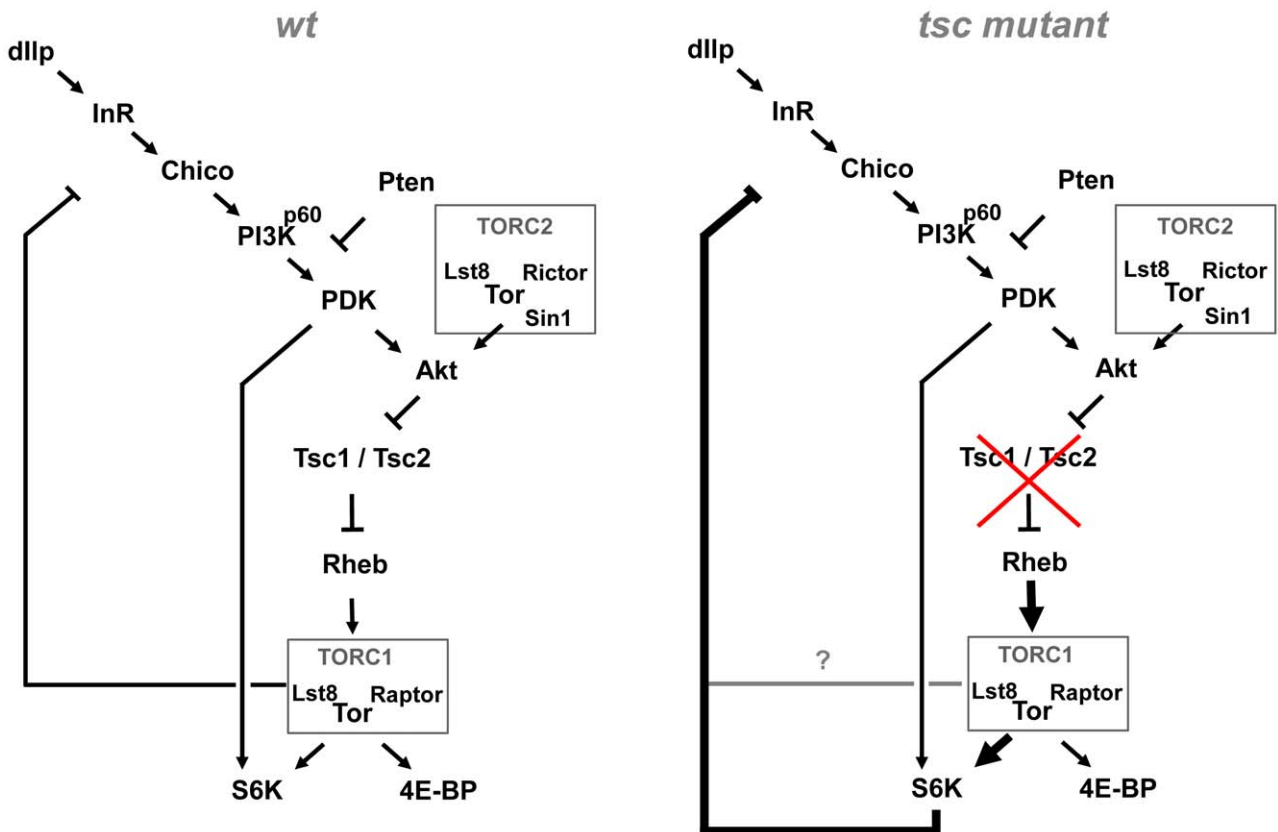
wt

dIlp
InR
Chico
Pten
p60
PI3K
TORC2
Lst8
Rictor
Tor
Sin1
PDK
Akt
Tsc1 / Tsc2
Rheb
TORC1
Lst8
Raptor
Tor
S6K
4E-BP

tsc mutant

dIlp
InR
Chico
Pten
p60
PI3K
TORC2
Lst8
Rictor
Tor
Sin1
PDK
Akt
Tsc1 / Tsc2
Rheb
?
TORC1
Lst8
Raptor
Tor
S6K
4E-BP